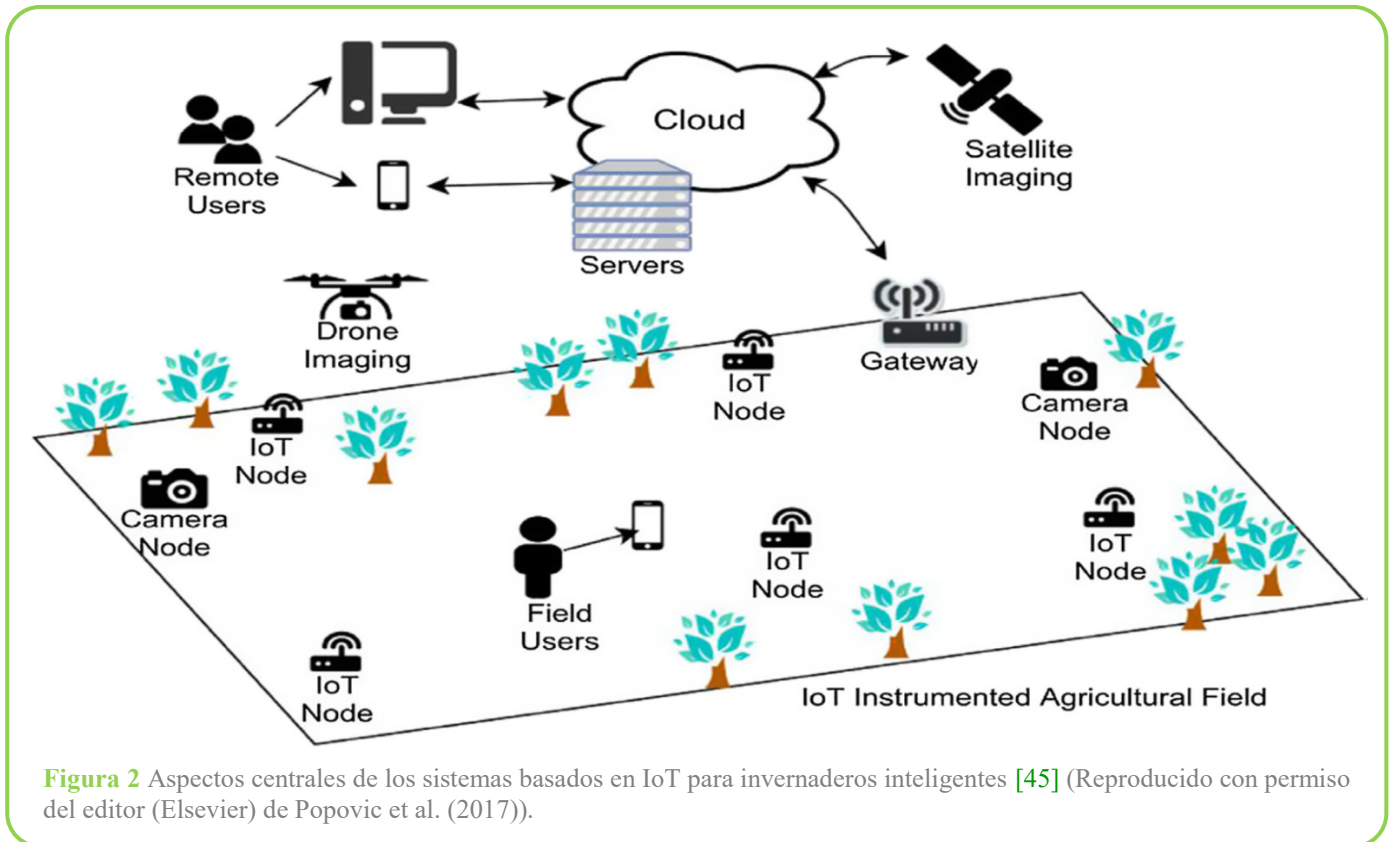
Remote Users

Cloud

Satellite Imaging

Servers

Drone Imaging

Gateway

IoT Node

Camera Node

IoT Node

Camera Node

Field Users

IoT Node

IoT Node

IoT Node

IoT Instrumented Agricultural Field

Figura 2 Aspectos centrales de los sistemas basados en IoT para invernaderos inteligentes [45] (Reproducido con permiso del editor (Elsevier) de Popovic et al. (2017)).